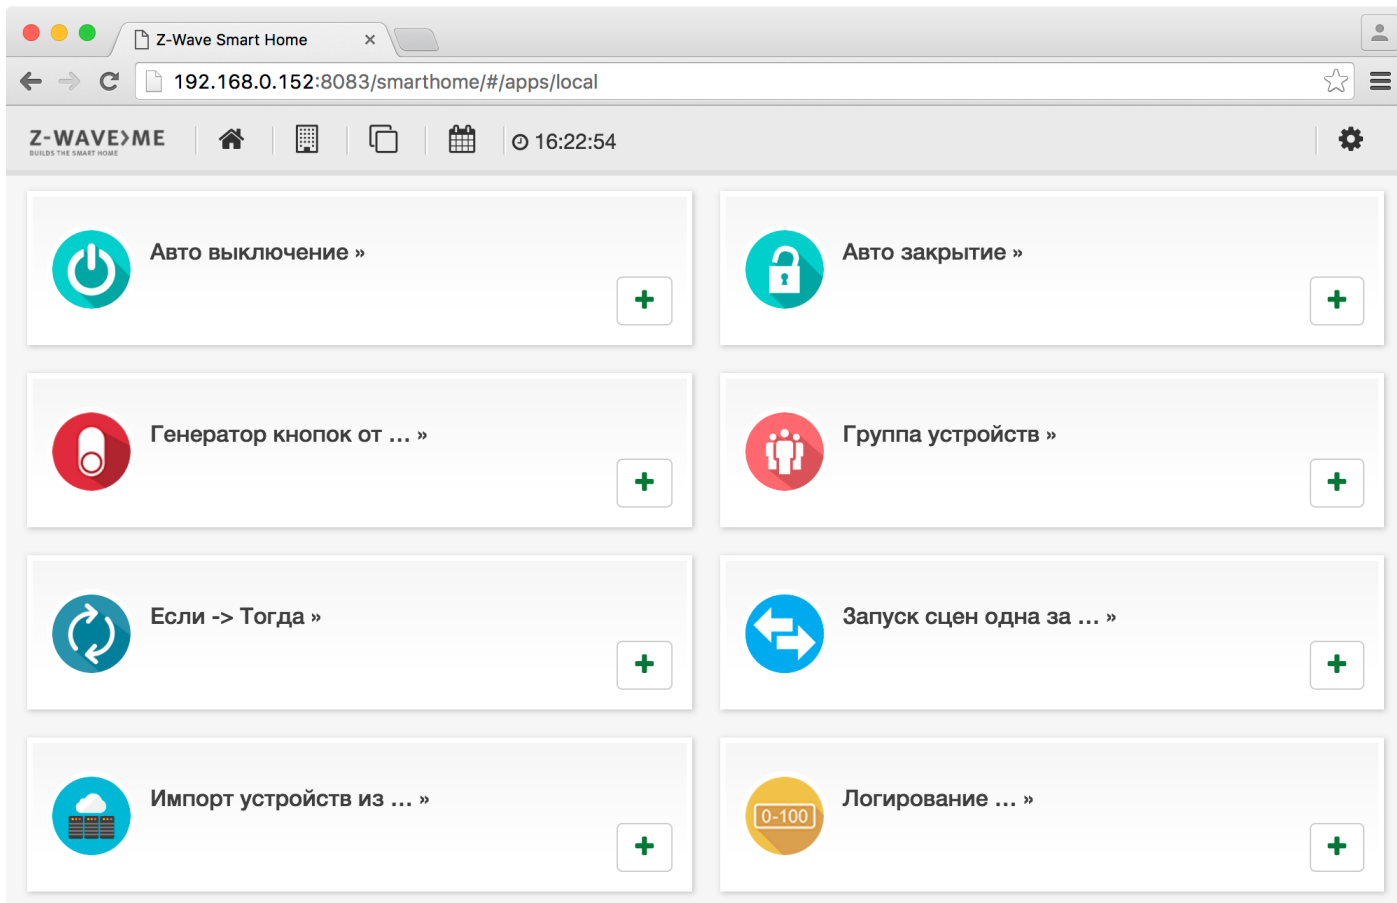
Z-Wave Smart Home ×

192.168.0.152:8083/smarthome/#/apps/local

Z-WAVE>ME
BUILDS THE SMART HOME

16:22:54

Авто выключение »

+

Авто закрытие »

+

Генератор кнопок от ... »

+

Группа устройств »

+

Если -> Тогда »

+

Запуск сцен одна за ... »

+

Импорт устройств из ... »

+

0-100

Логирование ... »

+